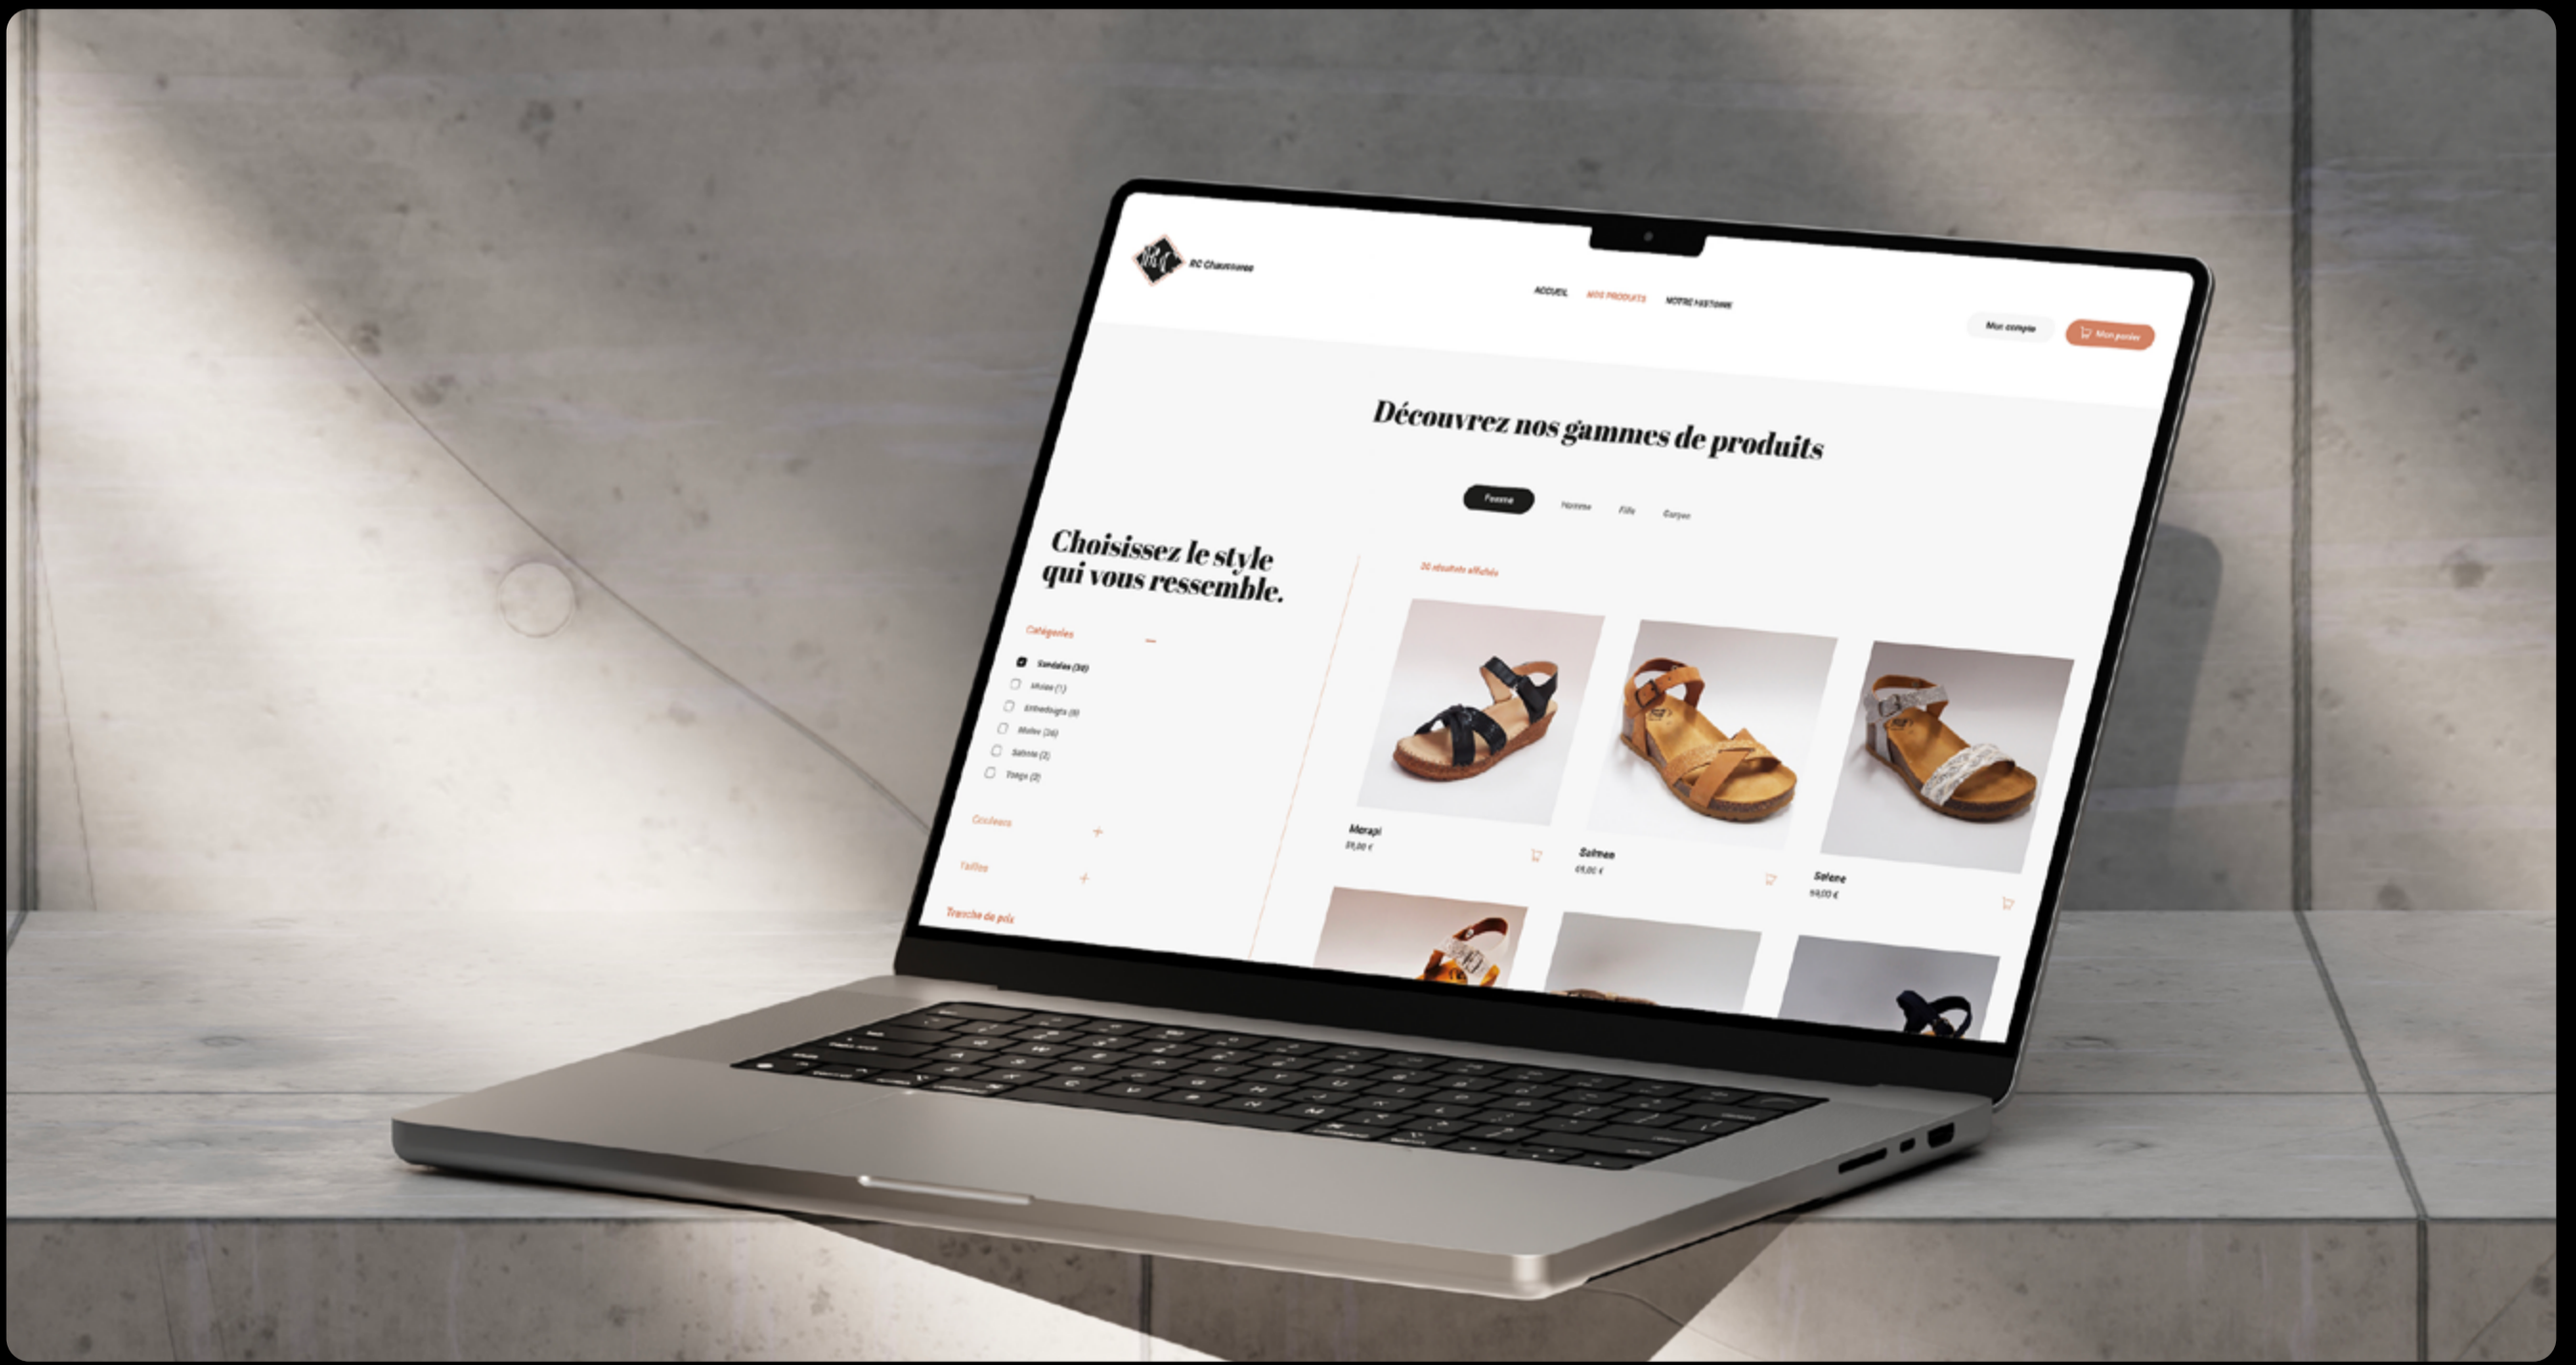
RC Chaussures

ACCUEIL NOS PRODUITS NOTRE HISTOIRE

Mon compte Mon panier

Découvrez nos gammes de produits

Femme Homme Fille Garçon

Choisissez le style qui vous ressemble.

Catégories

Sandales (30)
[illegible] (1)
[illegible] (9)
Mules (26)
Sabots (2)
Tongs (2)

Couleurs

Tailles

Tranche de prix

30 résultats affichés

Merapi
59,00 €

Salmen
65,00 €

Salene
59,00 €